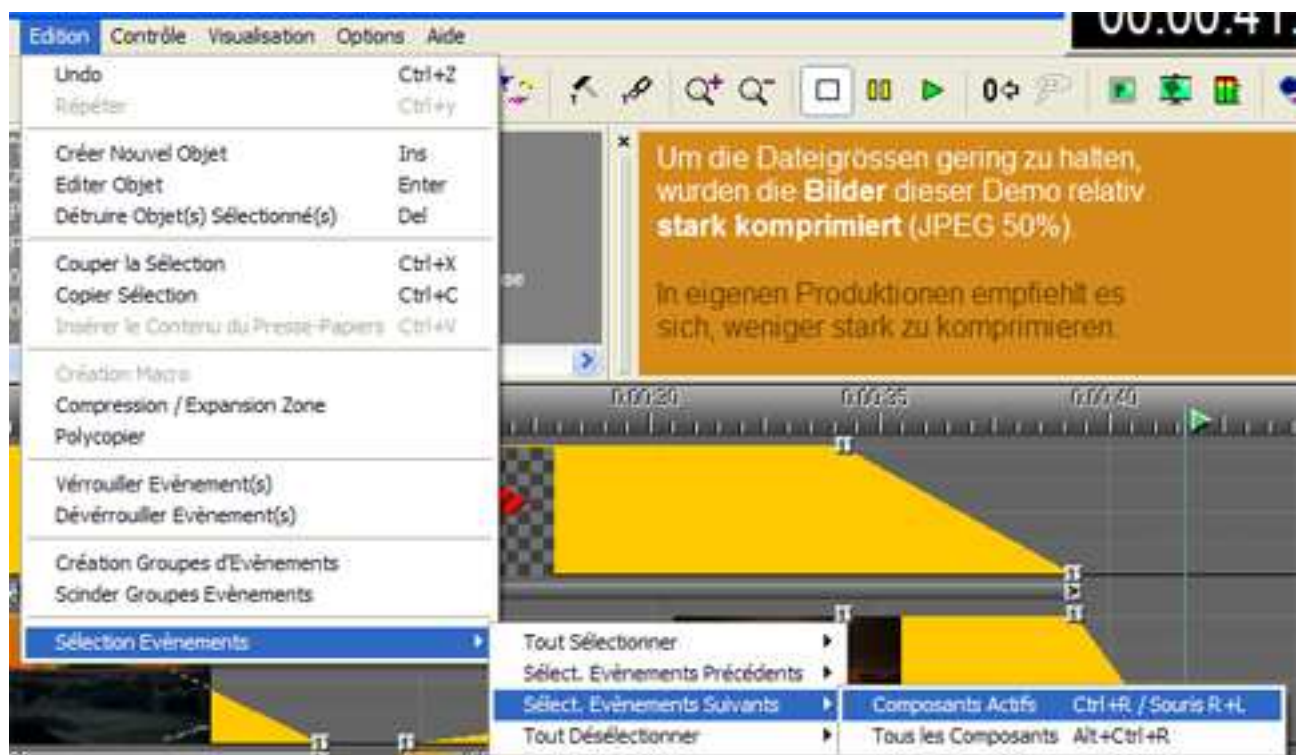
Edition Contrôle Visualisation Options Aide

00:00:41

Undo Ctrl+Z
Répéter Ctrl+y

Créer Nouvel Objet Ins
Editer Objet Enter
Détruire Objet(s) Sélectionné(s) Del

Couper la Sélection Ctrl+X
Copier Sélection Ctrl+C
Insérer le Contenu du Presse-Papiers Ctrl+V

Création Macro
Compression / Expansion Zone
Polycopier

Vérrouiller Evènement(s)
Dévérrouiller Evènement(s)

Création Groupes d'Evènements
Scinder Groupes Evènements

Sélection Evènements

Tout Sélectionner
Sélect. Evènements Précédents
Sélect. Evènements Suivants
Tout Désélectionner

Composants Actifs Ctrl+R / Souris R+L
Tous les Composants Alt+Ctrl+R

Um die Dateigrossen gering zu halten, wurden die **Bilder** dieser Demo relativ **stark komprimiert** (JPEG 50%)

In eigenen Produktionen empfiehlt es sich, weniger stark zu komprimieren.

0:00:30 0:00:35 0:00:40